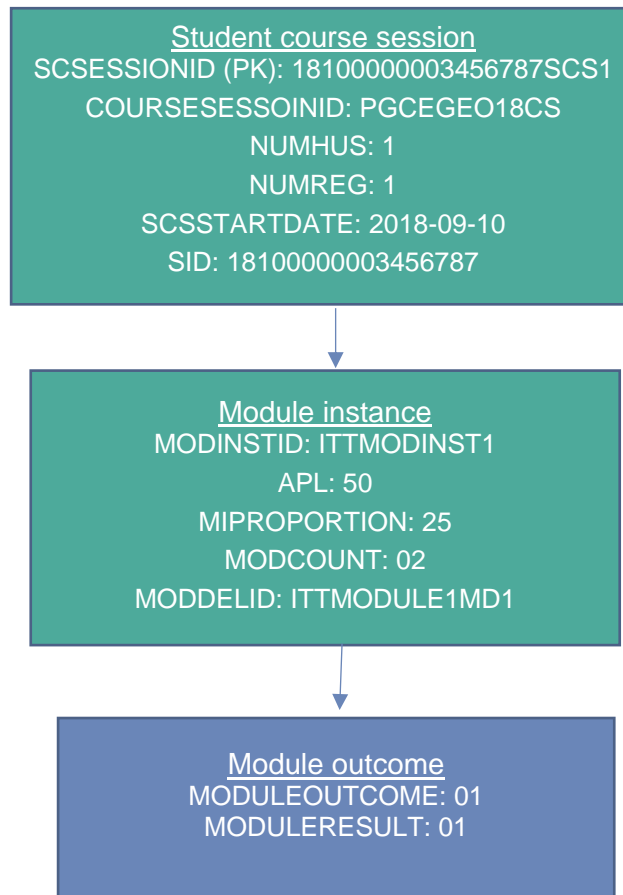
Student course session
SCSESSIONID (PK): 18100000003456787SCS1
COURSESESSOIINID: PGCEGEO18CS
NUMHUS: 1
NUMREG: 1
SCSSTARTDATE: 2018-09-10
SID: 18100000003456787

Module instance
MODINSTID: ITTMODINST1
APL: 50
MIPROPORTION: 25
MODCOUNT: 02
MODDELID: ITTMODULE1MD1

Module outcome
MODULEOUTCOME: 01
MODULERESULT: 01